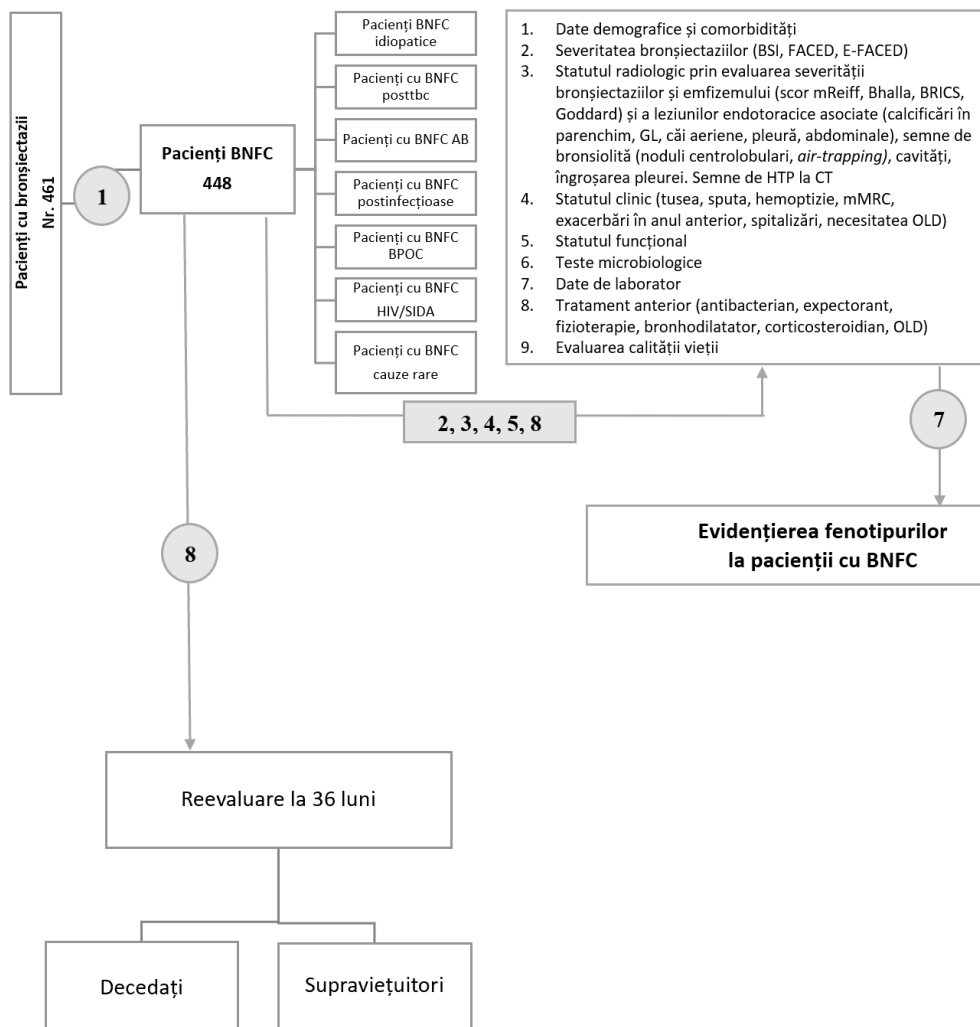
Pacienți cu bronșiectazii
Nr. 461

1

Pacienți BNFC
448

Pacienți BNFC idiopatice

Pacienți cu BNFC posttbc

Pacienți cu BNFC AB

Pacienți cu BNFC postinfecțioase

Pacienți cu BNFC BPOC

Pacienți cu BNFC HIV/SIDA

Pacienți cu BNFC cauze rare

1. Date demografice și comorbidități
2. Severitatea bronșiectaziilor (BSI, FACED, E-FACED)
3. Statutul radiologic prin evaluarea severității bronșiectaziilor și emfizemului (scor mReiff, Bhalla, BRICS, Goddard) și a leziunilor endotoracice asociate (calcificări în parenchim, GL, căi aeriene, pleură, abdominale), semne de bronsiolită (noduli centrolobulari, air-trapping), cavități, îngroșarea pleurei. Semne de HTP la CT
4. Statutul clinic (tusea, sputa, hemoptizie, mMRC, exacerbări în anul anterior, spitalizări, necesitatea OLD)
5. Statutul funcțional
6. Teste microbiologice
7. Date de laborator
8. Tratament anterior (antibacterian, expectorant, fizioterapie, bronhodilatator, corticosteroidian, OLD)
9. Evaluarea calității vieții

2, 3, 4, 5, 8

7

Evidențierea fenotipurilor la pacienții cu BNFC

8

Reevaluare la 36 luni

Decedați

Supraviețuitori